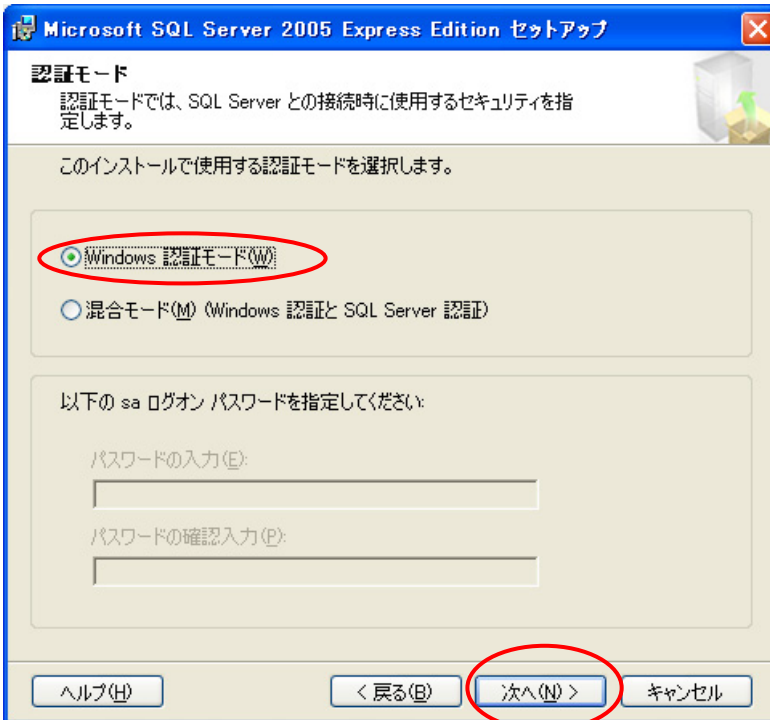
Microsoft SQL Server 2005 Express Edition セットアップ

認証モード

認証モードでは、SQL Server との接続時に使用するセキュリティを指定します。

このインストールで使用する認証モードを選択します。

Windows 認証モード(W)

混合モード(M) (Windows 認証と SQL Server 認証)

以下の sa ログオン パスワードを指定してください:

パスワードの入力(E):

パスワードの確認入力(P):

ヘルプ(H)

< 戻る(B)

次へ(N) >

キャンセル